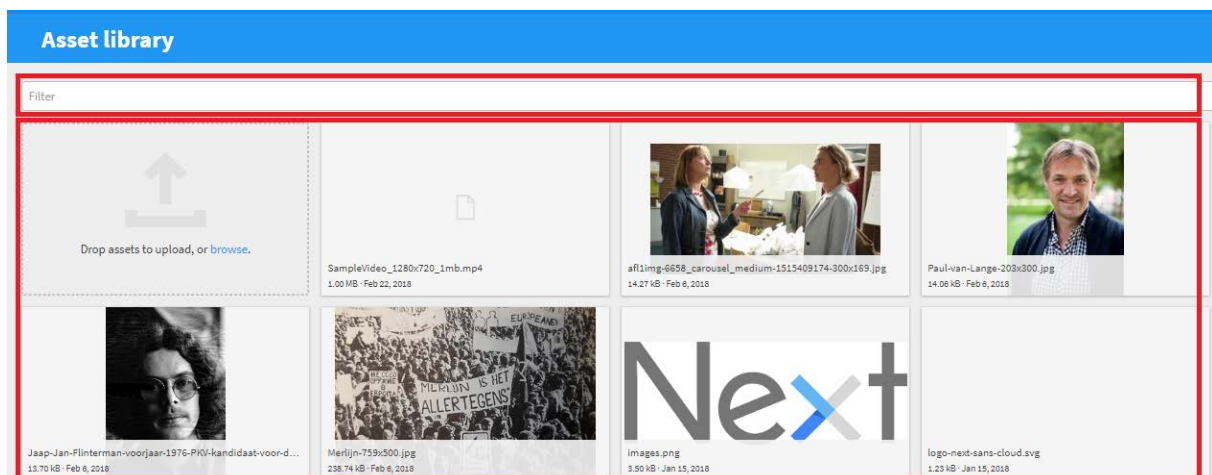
Asset library

Filter

Drop assets to upload, or browse.

SampleVideo_1280x720_1mb.mp4
1.00 MB · Feb 22, 2018

afl1img-6658_carousel_medium-1515409174-300x169.jpg
14.27 kB · Feb 6, 2018

Paul-van-Lange-203x300.jpg
14.06 kB · Feb 6, 2018

Jaap-Jan-Flinterman-voorjaar-1976-PKV-kandidaat-voor-d...
13.70 kB · Feb 6, 2018

MERLIJN IS HET ALLERTEGENS
EUROPEANEN

Merlijn-759x500.jpg
238.74 kB · Feb 6, 2018

Next

images.png
3.50 kB · Jan 15, 2018

logo-next-sans-cloud.svg
1.23 kB · Jan 15, 2018